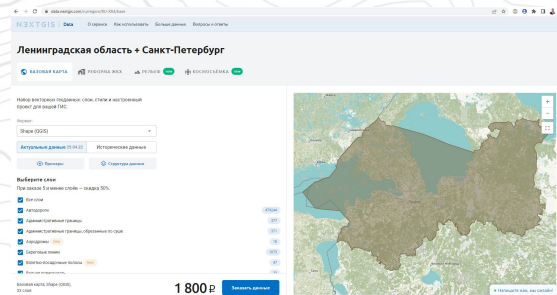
data.nextgis.com/ru/region/RU-SPE/base

NEXTGIS Data О сервисе Как использовать Больше данных Вопросы и ответы

Ленинградская область + Санкт-Петербург

БАЗОВАЯ КАРТА РЕФОРМА ЖКХ РЕЛЬЕФ NEW КОСМОСЪЁМКА NEW

Набор векторных предзанных слоев, стили и настроенный проект для вашей ГИС.

Формат

Shape (QGIS)

Актуальные данные 05.04.22 Исторические данные

Примеры Структура данных

Выберите слои

При заказе 5 и менее слоёв — скидка 50%.

Все слои

Автодороги 479244

Административные границы 377

Административные границы, обрезанные по суше 371

Аэродромы New 19

Береговые линии 1073

Взлетно-посадочные полосы New 87

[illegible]

Базовая карта, Shape (QGIS), 25 слоёв

1 800 ₽ Заказать данные

Напишите нам, мы онлайн!